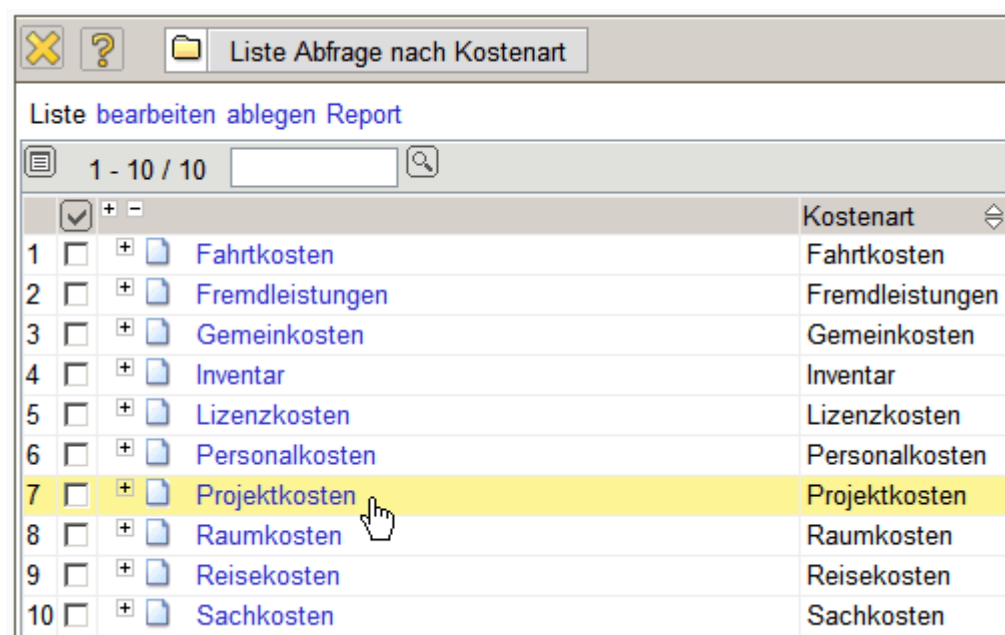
Liste Abfrage nach Kostenart

Liste bearbeiten ablegen Report

1 - 10 / 10

| | | | Kostenart |
|---|---|---|---|
| 1 | | Fahrtkosten | Fahrtkosten |
| 2 | | Fremdleistungen | Fremdleistungen |
| 3 | | Gemeinkosten | Gemeinkosten |
| 4 | | Inventar | Inventar |
| 5 | | Lizenzkosten | Lizenzkosten |
| 6 | | Personalkosten | Personalkosten |
| 7 | | Projektkosten | Projektkosten |
| 8 | | Raumkosten | Raumkosten |
| 9 | | Reisekosten | Reisekosten |
| 10 | | Sachkosten | Sachkosten |